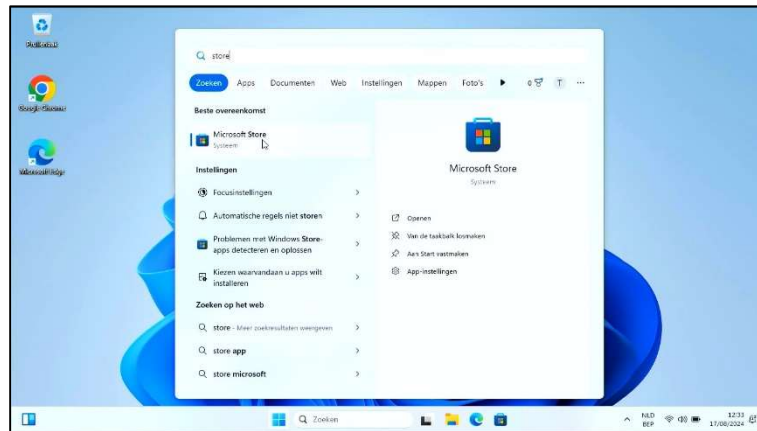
Prullenbak

Google Chrome

Microsoft Edge

store

Zoeken Apps Documenten Web Instellingen Mappen Foto's 0 T ···

Beste overeenkomst

Microsoft Store
Systeem

Instellingen

Focusinstellingen

Automatische regels niet storen

Problemen met Windows Store-apps detecteren en oplossen

Kiezen waarvandaan u apps wilt installeren

Zoeken op het web

store - Meer zoekresultaten weergeven

store app

store microsoft

Microsoft Store
Systeem

Openen

Van de taakbalk losmaken

Aan Start vastmaken

App-instellingen

Zoeken

NLD
BEP

12:33
17/08/2024